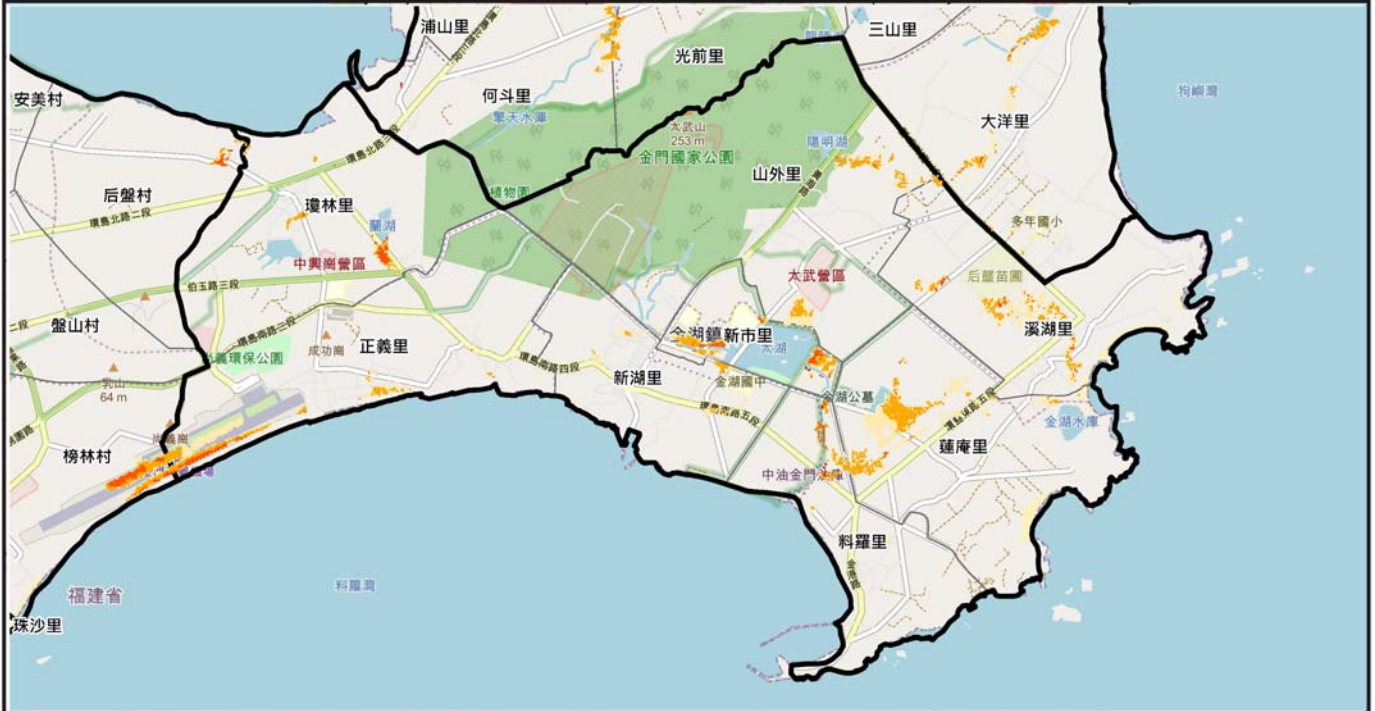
浦山里
光前里
三山里
狗嶼灣
安美村
何斗里
擎天水庫
太武山
253 m
陽明湖
大洋里
金門國家公園
環島北路二段
后盤村
植物園
山外里
瓊林里
蘭湖
多年國小
環島北路二段
中興崗營區
太武營區
后壟苗圃
伯玉路三段
盤山村
環島南路三段
金湖鎮新市里
溪湖里
正義里
太湖
成功崗
環保公園
環島南路四段
新湖里
金湖國中
乳山
64 m
金湖公墓
金湖水庫
環島南路五段
環島東路五段
榜林村
蓮庵里
中油金門
料羅里
福建省
料羅灣
珠沙里